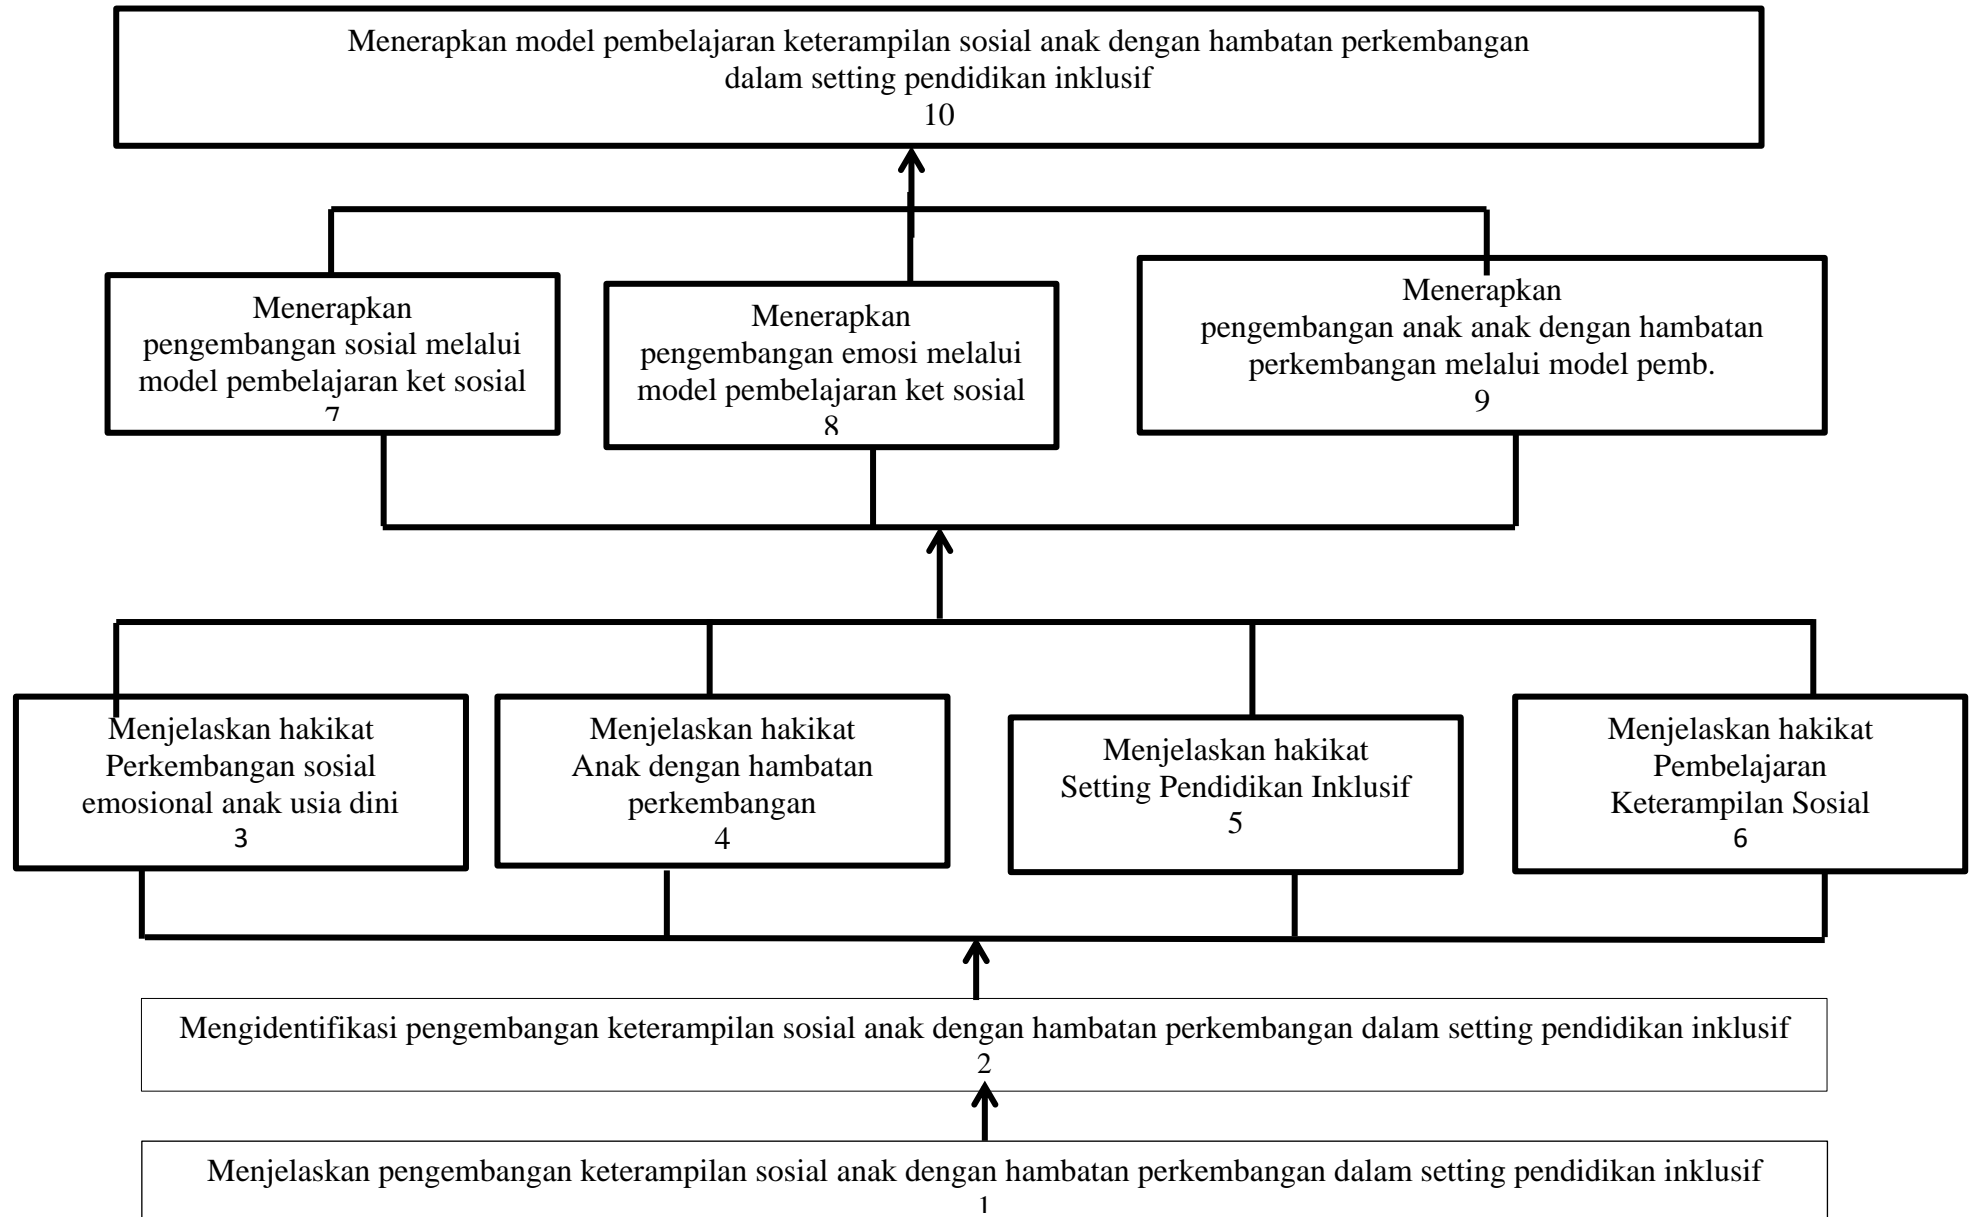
Menerapkan model pembelajaran keterampilan sosial anak dengan hambatan perkembangan dalam setting pendidikan inklusif
10

Menerapkan pengembangan sosial melalui model pembelajaran ket sosial
7

Menerapkan pengembangan emosi melalui model pembelajaran ket sosial
8

Menerapkan pengembangan anak anak dengan hambatan perkembangan melalui model pemb.
9

Menjelaskan hakikat Perkembangan sosial emosional anak usia dini
3

Menjelaskan hakikat Anak dengan hambatan perkembangan
4

Menjelaskan hakikat Setting Pendidikan Inklusif
5

Menjelaskan hakikat Pembelajaran Keterampilan Sosial
6

Mengidentifikasi pengembangan keterampilan sosial anak dengan hambatan perkembangan dalam setting pendidikan inklusif
2

Menjelaskan pengembangan keterampilan sosial anak dengan hambatan perkembangan dalam setting pendidikan inklusif
1